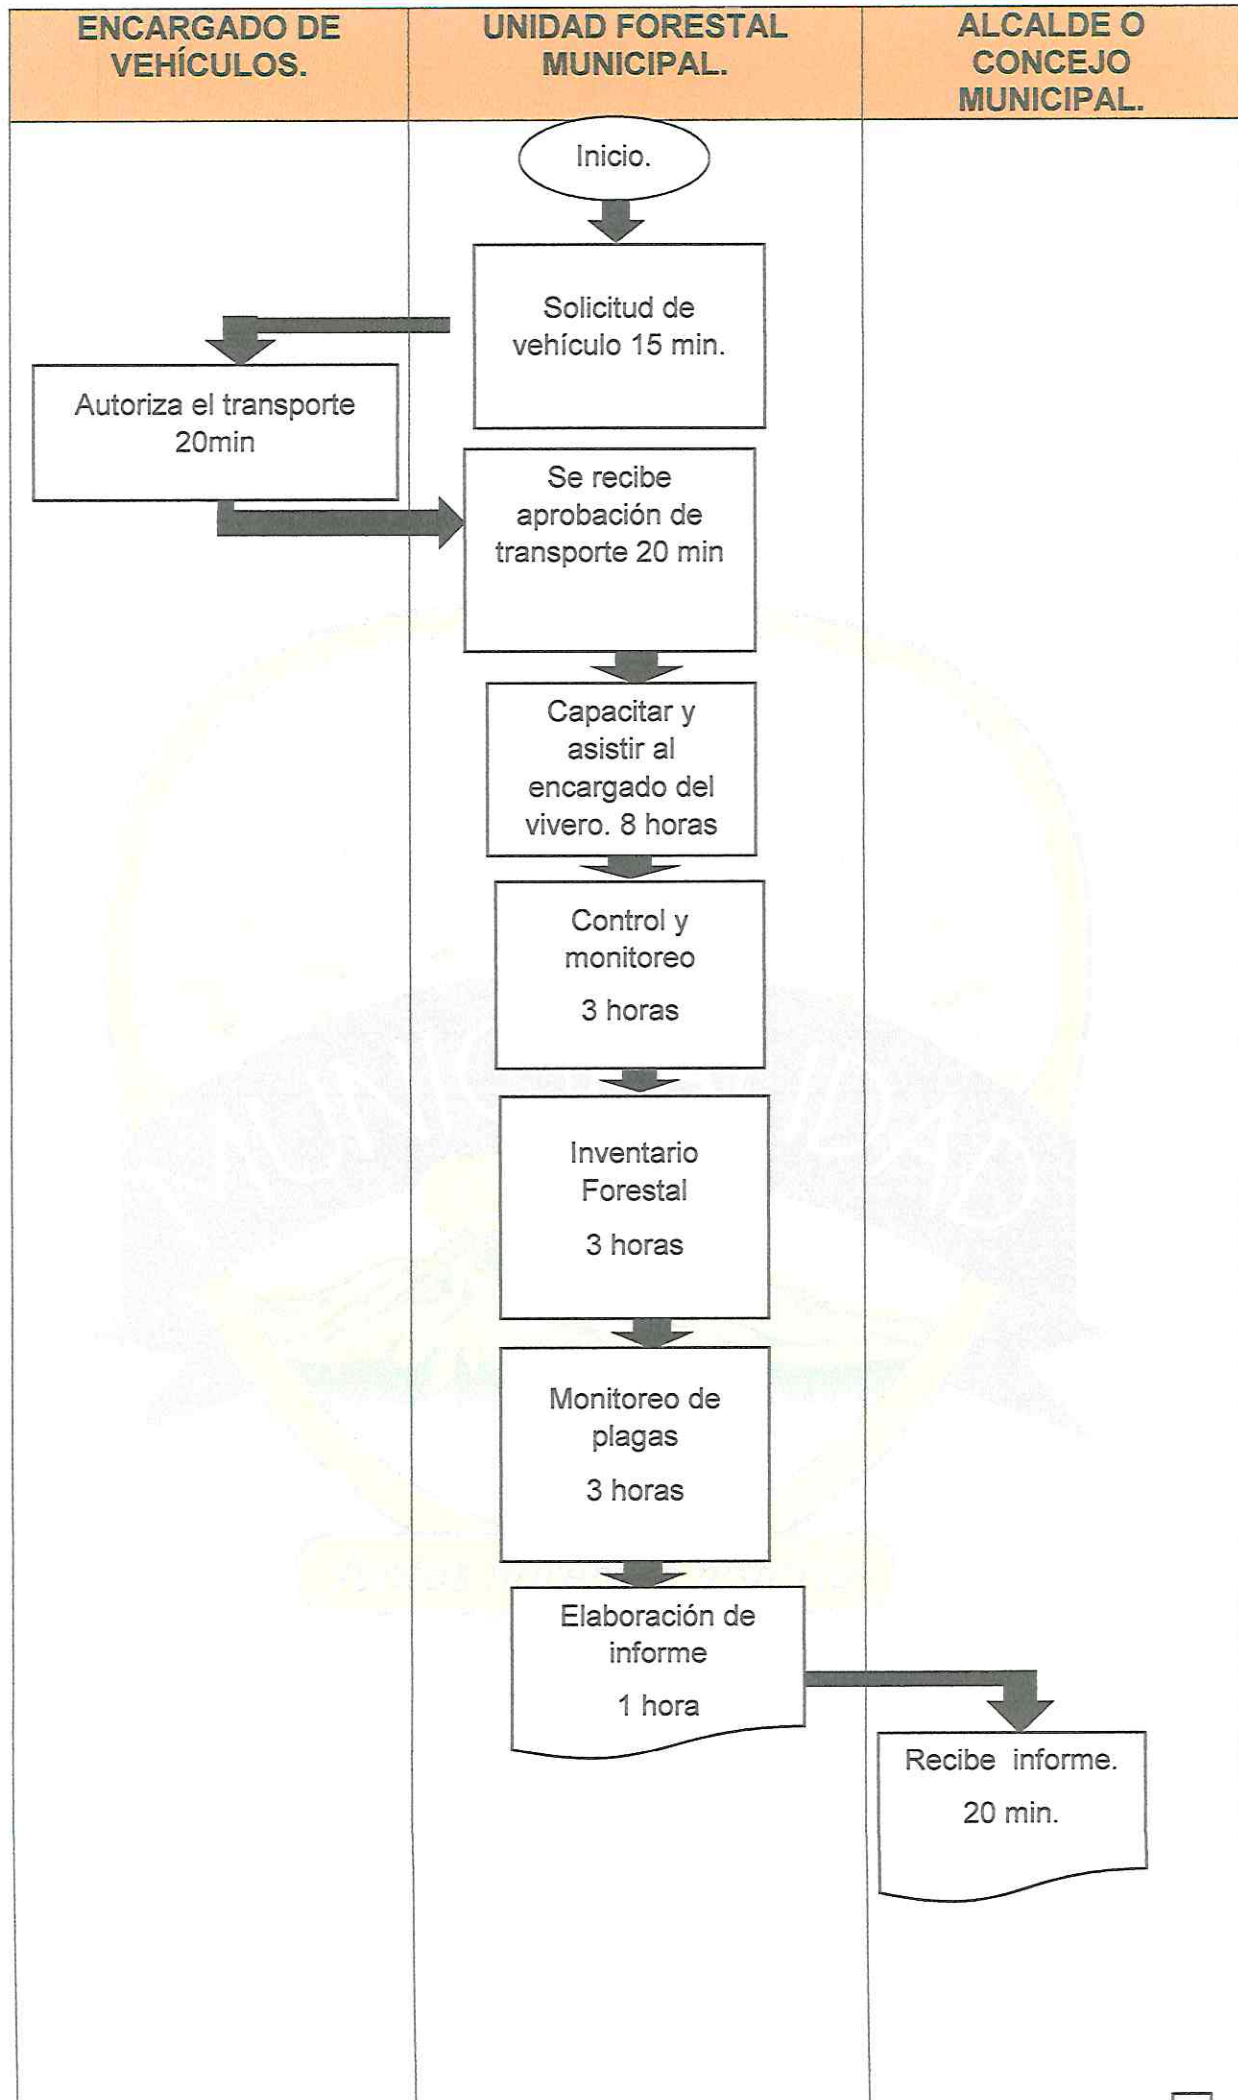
| ENCARGADO DE VEHÍCULOS. | UNIDAD FORESTAL MUNICIPAL. | ALCALDE O CONCEJO MUNICIPAL. |
|---|---|---|

Inicio.

Solicitud de vehículo 15 min.

Autoriza el transporte 20min

Se recibe aprobación de transporte 20 min

Capacitar y asistir al encargado del vivero. 8 horas

Control y monitoreo

3 horas

Inventario Forestal

3 horas

Monitoreo de plagas

3 horas

Elaboración de informe

1 hora

Recibe informe.

20 min.